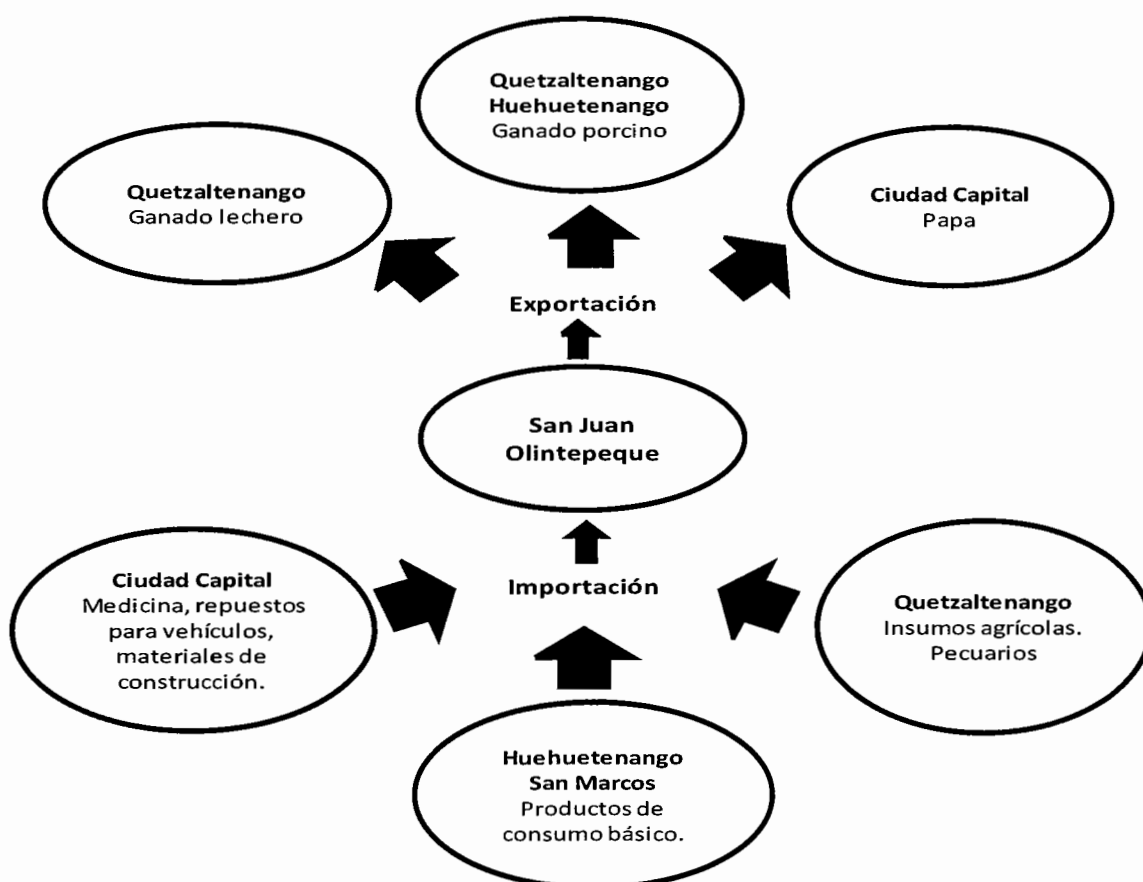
Quetzaltenango
Huehuetenango
Ganado porcino

Quetzaltenango
Ganado lechero

Ciudad Capital
Papa

Exportación

San Juan
Olintepeque

Importación

Ciudad Capital
Medicina, repuestos para vehículos, materiales de construcción.

Quetzaltenango
Insumos agrícolas. Pecuarios

Huehuetenango
San Marcos
Productos de consumo básico.